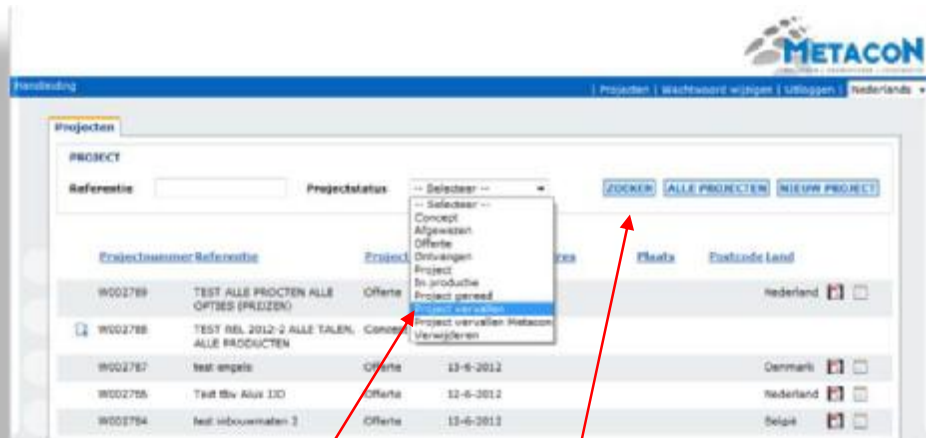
METACON

Handleiding

| Projecten | Wachtwoord wijzigen | Uitloggen | Nederlands

Projecten

PROJECT

Referentie

Projectstatus -- Selecteer --

ZOEKEN ALLE PROJECTEN NIEUW PROJECT

-- Selecteer --
Concept
Afgewezen
Offerte
Ontvangen
Project
In productie
Project gereed
Project vervallen
Project vervallen Metacon
Verwijderen

| Projectnummer | Referentie | Project | | Adres | Plaats | Postcode | Land |
|---|---|---|---|---|---|---|---|
| W002789 | TEST ALLE PROCTEN ALLE OPTIES (PRIJZEN) | Offerte | | | | | Nederland |
| W002788 | TEST REL 2012-2 ALLE TALEN, ALLE PRODUCTEN | Concept | | | | | |
| W002787 | test engels | Offerte | 13-6-2012 | | | | Denmark |
| W002786 | Test tbv Alux 33D | Offerte | 12-6-2012 | | | | Nederland |
| W002784 | test inbouwmaten 2 | Offerte | 13-6-2012 | | | | België |